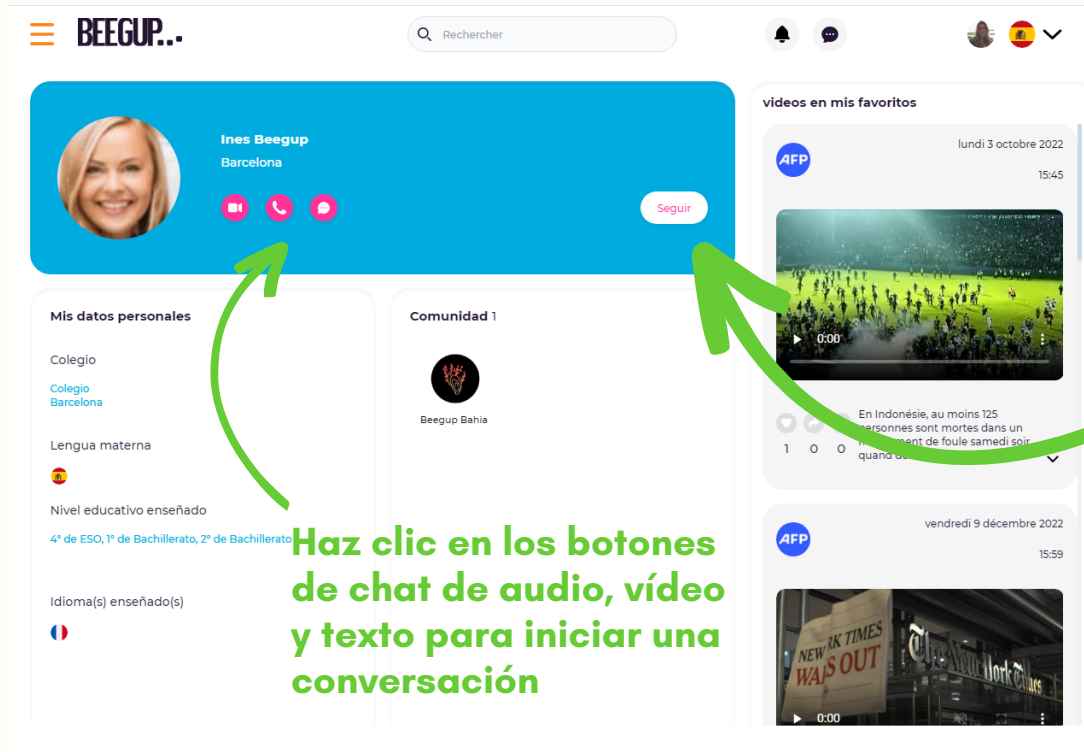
BEEGUP..

Rechercher

Ines Beegup
Barcelona

Seguir

videos en mis favoritos

AFP
lundi 3 octobre 2022
15:45

0:00

En Indonésie, au moins 125 personnes sont mortes dans un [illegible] de foule samedi soir quand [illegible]

1 0 0

AFP
vendredi 9 décembre 2022
15:59

NEW YORK TIMES WALKS OUT
The New York Times

0:00

Mis datos personales

Colegio
Colegio
Barcelona

Lengua materna

Nivel educativo enseñado
4º de ESO, 1º de Bachillerato, 2º de Bachillerato

Idioma(s) enseñado(s)

Comunidad 1

Beegup Bahia

Haz clic en los botones de chat de audio, vídeo y texto para iniciar una conversación